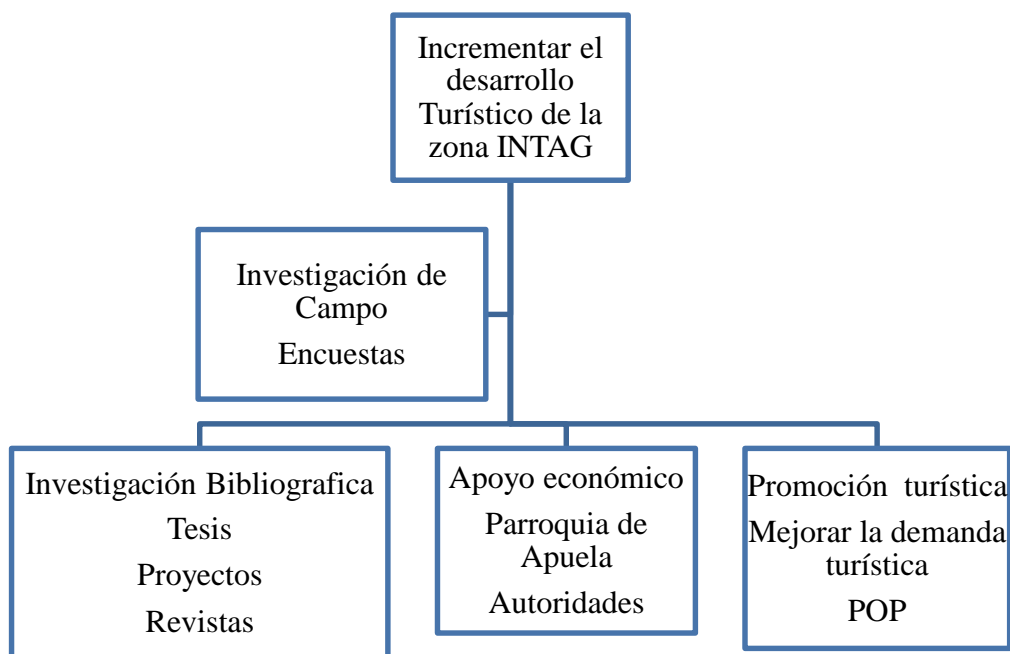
Incrementar el desarrollo Turístico de la zona INTAG

Investigación de Campo
Encuestas

Investigación Bibliografica
Tesis
Proyectos
Revistas

Apoyo económico
Parroquia de Apuela
Autoridades

Promoción turística
Mejorar la demanda turística
POP